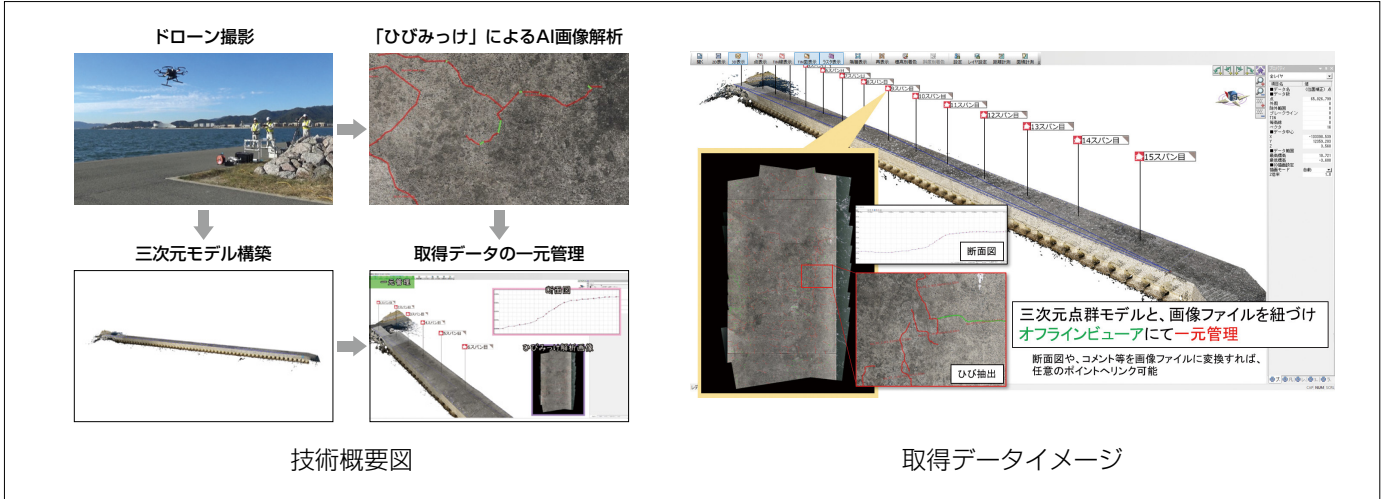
ドローン撮影

「ひびみっけ」によるAI画像解析

三次元モデル構築

取得データの一元管理

一元管理

断面図

ひびみっけ解析画像

9スパン目

10スパン目

11スパン目

12スパン目

13スパン目

14スパン目

15スパン目

断面図

ひび抽出

三次元点群モデルと、画像ファイルを紐づけ
オフラインビューアにて一元管理

断面図や、コメント等を画像ファイルに変換すれば、任意のポイントへリンク可能

技術概要図

取得データイメージ